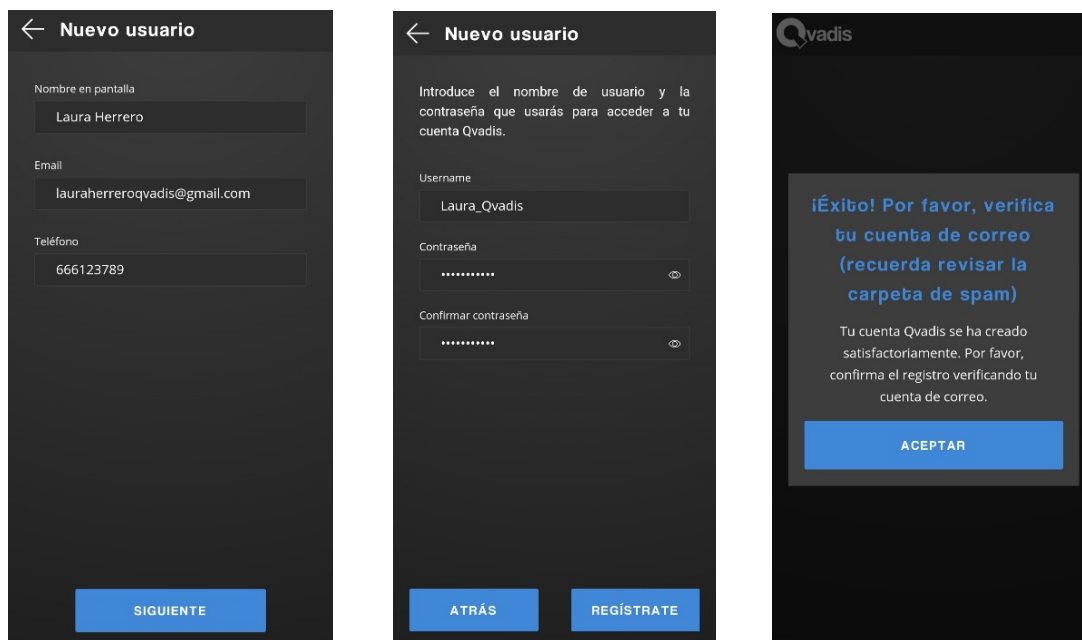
Nuevo usuario

Nombre en pantalla
Laura Herrero

Email
lauraherreroqvadis@gmail.com

Teléfono
666123789

SIGUIENTE

Nuevo usuario

Introduce el nombre de usuario y la contraseña que usarás para acceder a tu cuenta Qvadis.

Username
Laura_Qvadis

Contraseña
•••••••••••

Confirmar contraseña
•••••••••••

ATRÁS
REGÍSTRATE

Qvadis

¡Éxito! Por favor, verifica tu cuenta de correo (recuerda revisar la carpeta de spam)

Tu cuenta Qvadis se ha creado satisfactoriamente. Por favor, confirma el registro verificando tu cuenta de correo.

ACEPTAR